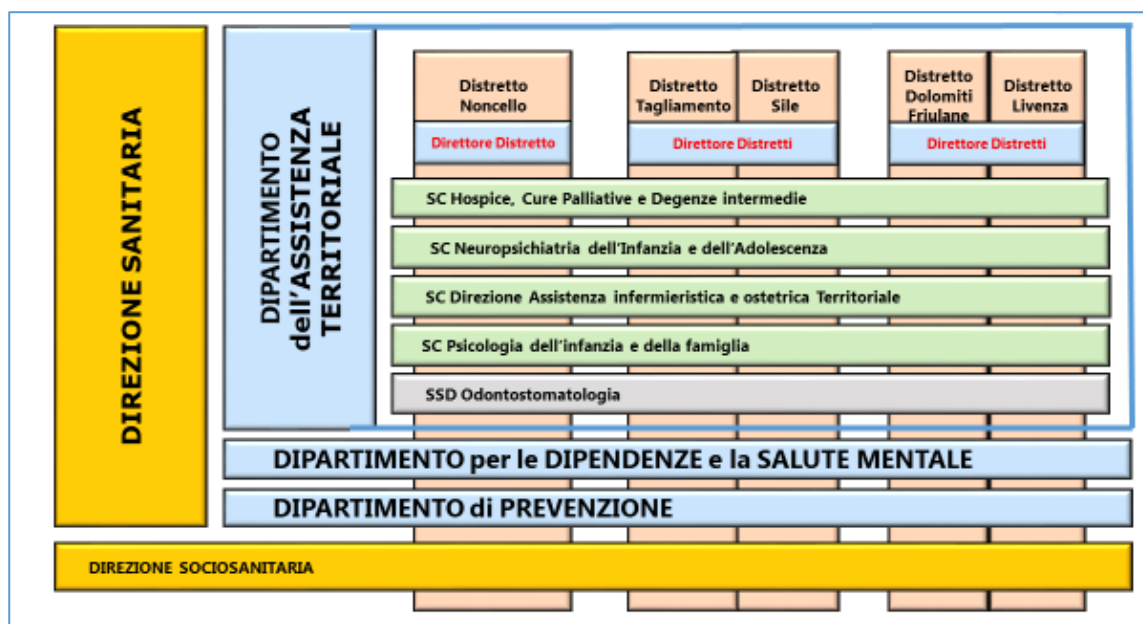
DIREZIONE SANITARIA

DIPARTIMENTO dell'ASSISTENZA TERRITORIALE

Distretto Noncello

Direttore Distretto

Distretto Tagliamento

Distretto Sile

Direttore Distretti

Distretto Dolomiti Friulane

Distretto Livenza

Direttore Distretti

SC Hospice, Cure Palliative e Degenze intermedie

SC Neuropsichiatria dell'Infanzia e dell'Adolescenza

SC Direzione Assistenza infermieristica e ostetrica Territoriale

SC Psicologia dell'infanzia e della famiglia

SSD Odontostomatologia

DIPARTIMENTO per le DIPENDENZE e la SALUTE MENTALE

DIPARTIMENTO di PREVENZIONE

DIREZIONE SOCIOSANITARIA